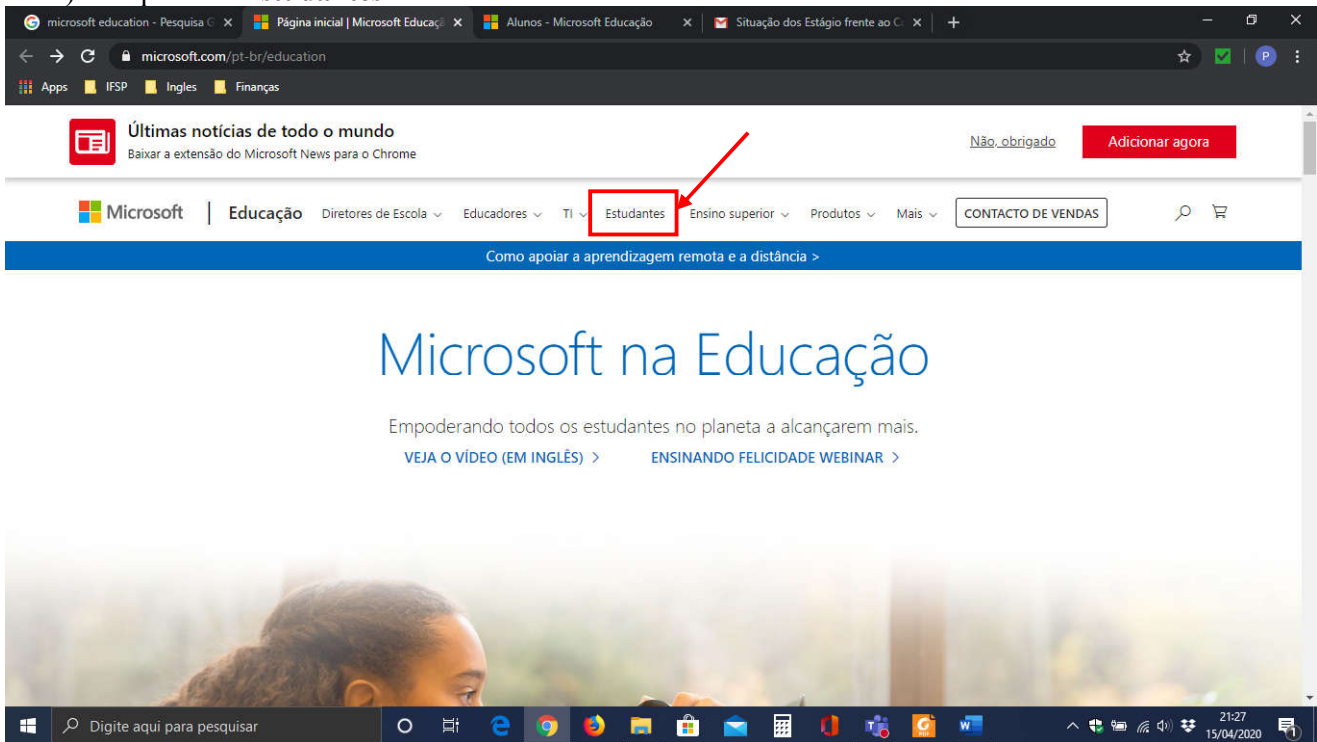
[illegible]

microsoft education - Pesquisa G ×
Página inicial | Microsoft Educaçã ×
Alunos - Microsoft Educação ×
Situação dos Estágio frente ao C ×
+

microsoft.com/pt-br/education

Apps IFSP Ingles Finanças

Últimas notícias de todo o mundo
Baixar a extensão do Microsoft News para o Chrome

Não, obrigado
Adicionar agora

Microsoft | Educação Diretores de Escola ⌄ Educadores ⌄ TI ⌄ Estudantes Ensino superior ⌄ Produtos ⌄ Mais ⌄ CONTACTO DE VENDAS

Como apoiar a aprendizagem remota e a distância >

Microsoft na Educação

Empoderando todos os estudantes no planeta a alcançarem mais.

VEJA O VÍDEO (EM INGLÊS) >
ENSINANDO FELICIDADE WEBINAR >

Digite aqui para pesquisar

21:27
15/04/2020